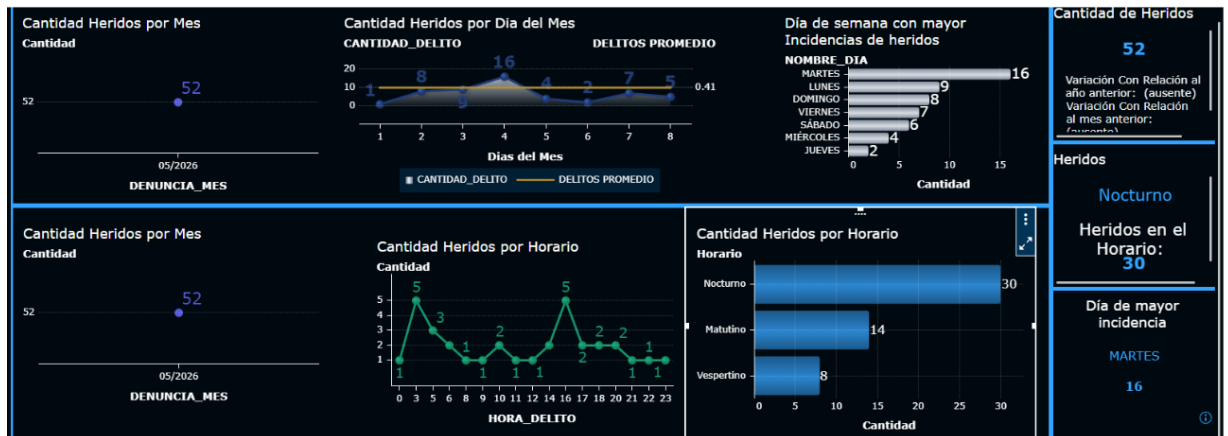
Cantidad Heridos por Mes
Cantidad
52
52
05/2026
DENUNCIA_MES

Cantidad Heridos por Dia del Mes
CANTIDAD_DELITO
DELITOS PROMEDIO
20
10
0
1 8 9 16 4 2 7 5
0.41
1 2 3 4 5 6 7 8
Dias del Mes
CANTIDAD_DELITO DELITOS PROMEDIO

Día de semana con mayor Incidencias de heridos
NOMBRE_DIA
MARTES 16
LUNES 9
DOMINGO 8
VIERNES 7
SÁBADO 6
MIÉRCOLES 4
JUEVES 2
0 5 10 15
Cantidad

Cantidad de Heridos
52
Variación Con Relación al año anterior: (ausente)
Variación Con Relación al mes anterior: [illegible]

Heridos
Nocturno
Heridos en el Horario:
30

Día de mayor incidencia
MARTES
16

Cantidad Heridos por Mes
Cantidad
52
52
05/2026
DENUNCIA_MES

Cantidad Heridos por Horario
Cantidad
5
4
3
2
1
1 5 3 2 1 1 2 1 1 2 5 2 2 2 1 1 1
0 3 5 6 8 9 10 11 12 16 17 18 20 21 22 23
HORA_DELITO

Cantidad Heridos por Horario
Horario
Nocturno 30
Matutino 14
Vespertino 8
0 5 10 15 20 25 30
Cantidad